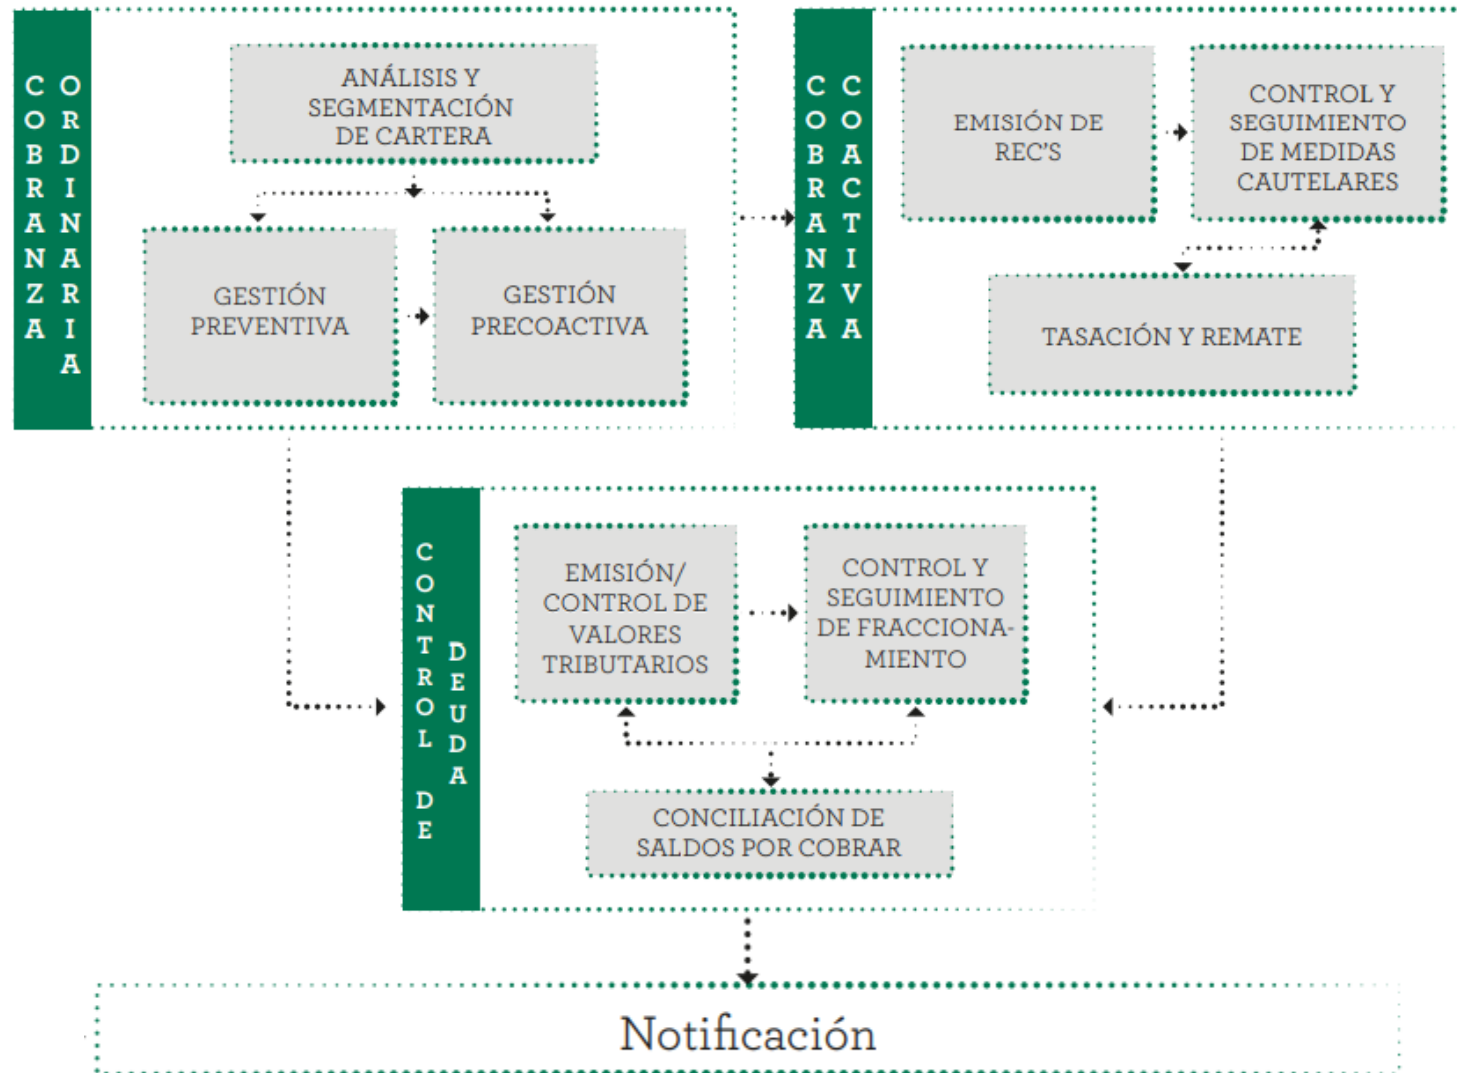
COBRANZA ORDINARIA

ANÁLISIS Y SEGMENTACIÓN DE CARTERA

GESTIÓN PREVENTIVA

GESTIÓN PRECOACTIVA

COBRANZA COACTIVA

EMISIÓN DE REC'S

CONTROL Y SEGUIMIENTO DE MEDIDAS CAUTELARES

TASACIÓN Y REMATE

CONTROL DE DEUDA

EMISIÓN/ CONTROL DE VALORES TRIBUTARIOS

CONTROL Y SEGUIMIENTO DE FRACCIONAMIENTO

CONCILIACIÓN DE SALDOS POR COBRAR

Notificación